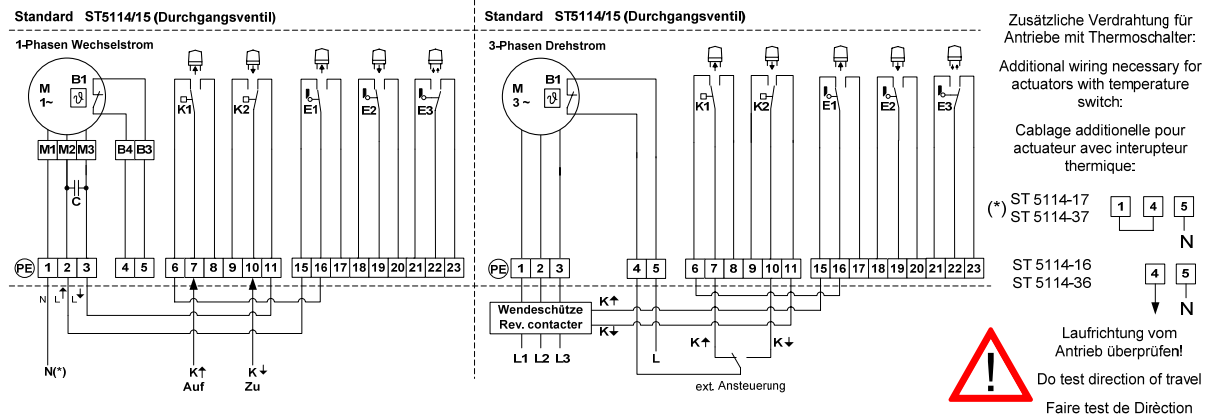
Standard ST5114/15 (Durchgangsventil)

1-Phasen Wechselstrom

M 1~ B1

K1 K2 E1 E2 E3

M1 M2 M3 B4 B3

C

PE 1 2 3 4 5 6 7 8 9 10 11 15 16 17 18 19 20 21 22 23

N L↑ L↓

N(*)

K↑ Auf

K↓ Zu

Standard ST5114/15 (Durchgangsventil)

3-Phasen Drehstrom

M 3 ~ B1

K1 K2 E1 E2 E3

PE 1 2 3 4 5 6 7 8 9 10 11 15 16 17 18 19 20 21 22 23

K↑

Wendeschütze Rev. contacter

K↓

L1 L2 L3

L

K↑ K↓

ext. Ansteuerung

Zusätzliche Verdrahtung für Antriebe mit Thermoschalter:

Additional wiring necessary for actuators with temperature switch:

Cablage additionelle pour actuateur avec interupteur thermique:

(*) ST 5114-17
ST 5114-37

1 4 5

N

ST 5114-16
ST 5114-36

4 5

N

Laufrichtung vom Antrieb überprüfen!

Do test direction of travel

Faire test de Dirèction